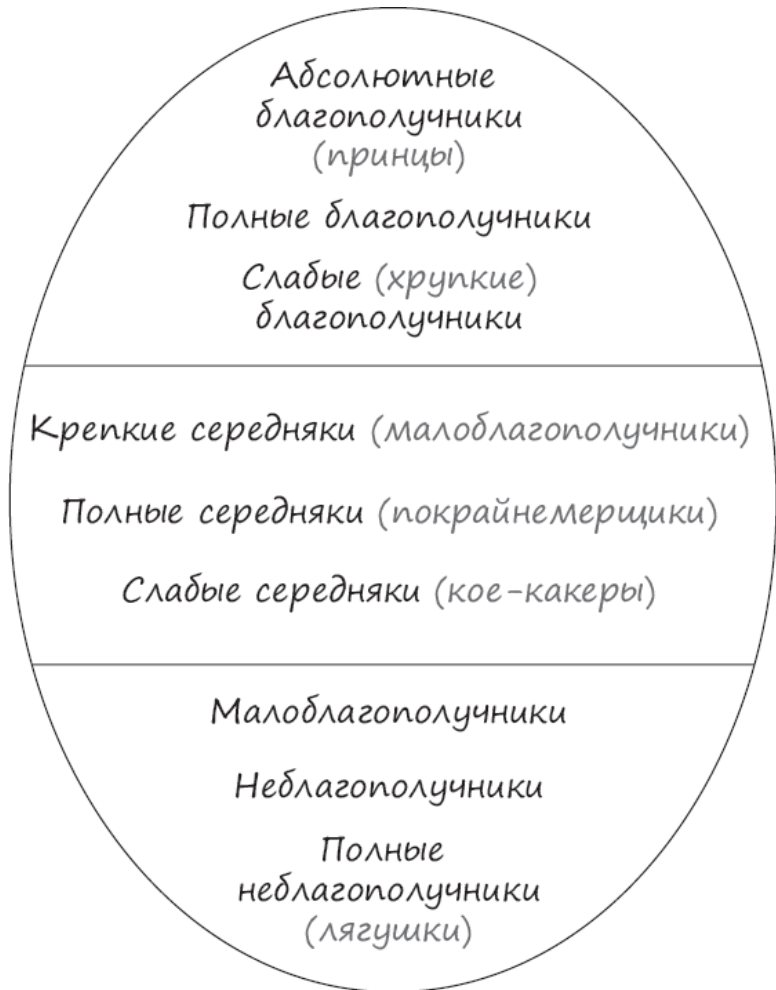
Абсолютные благополучники (принцы)

Полные благополучники

Слабые (хрупкие) благополучники

Крепкие середняки (малоблагополучники)

Полные середняки (покрайнемерщики)

Слабые середняки (кое-какеры)

Малоблагополучники

Неблагополучники

Полные неблагополучники (лягушки)